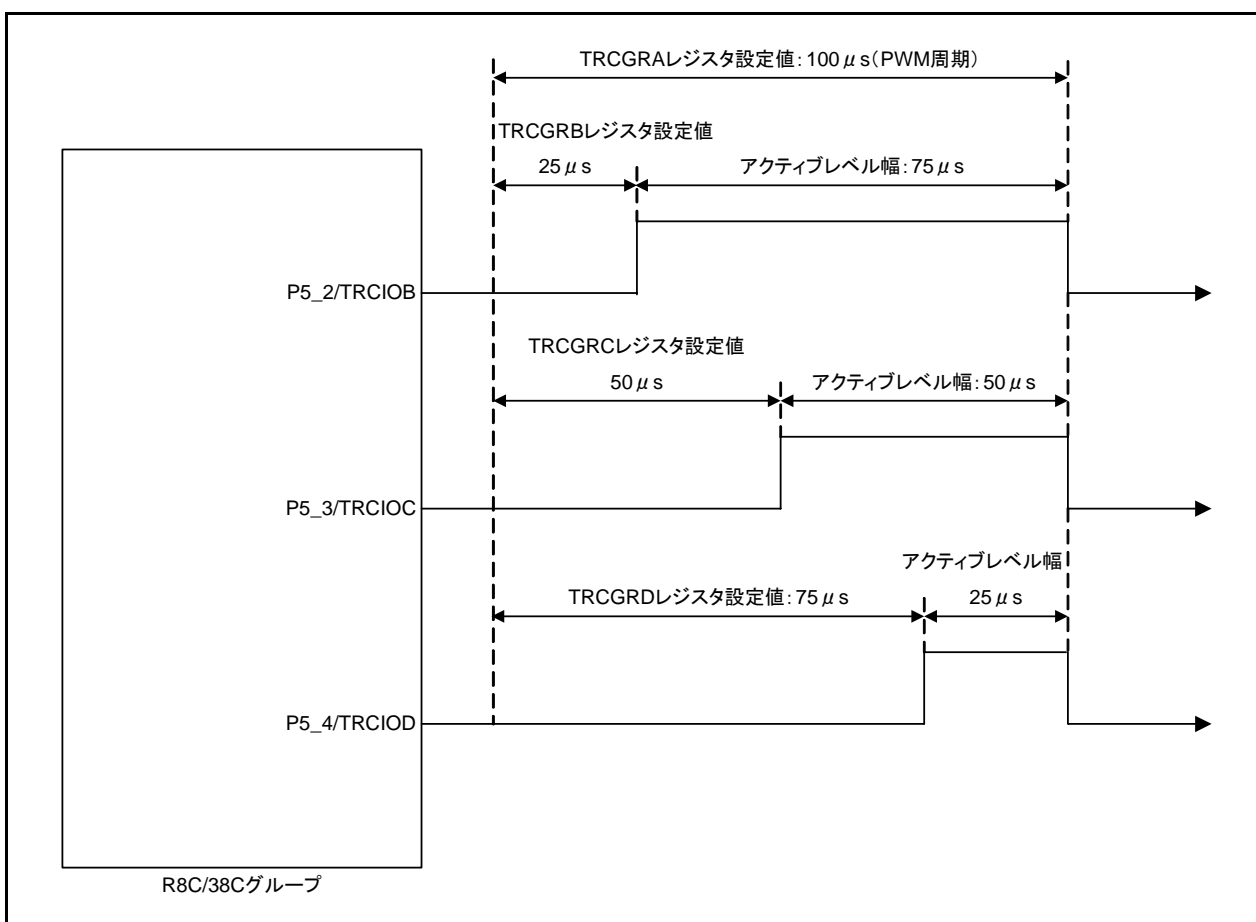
TRCGRAレジスタ設定値：100 $\mu$ s（PWM周期）

TRCGRBレジスタ設定値

25 $\mu$ s

アクティブレベル幅：75 $\mu$ s

P5_2/TRCIOB

TRCGRCレジスタ設定値

50 $\mu$ s

アクティブレベル幅：50 $\mu$ s

P5_3/TRCIOC

アクティブレベル幅

TRCGRDレジスタ設定値：75 $\mu$ s

25 $\mu$ s

P5_4/TRCIOD

R8C/38Cグループ